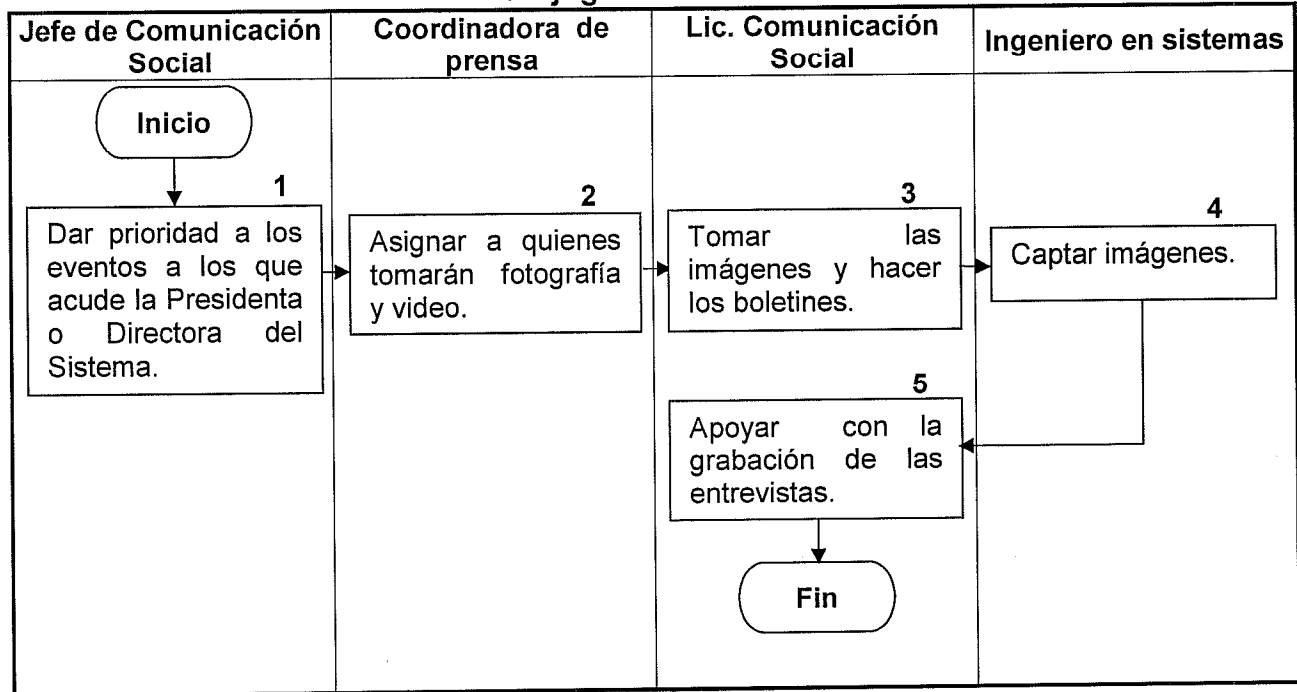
| Jefe de Comunicación Social | Coordinadora de prensa | Lic. Comunicación Social | Ingeniero en sistemas |
|---|---|---|---|
| Inicio | | | |
| 1 Dar prioridad a los eventos a los que acude la Presidenta o Directora del Sistema. | 2 Asignar a quienes tomarán fotografía y video. | 3 Tomar las imágenes y hacer los boletines. | 4 Captar imágenes. |
| | | 5 Apoyar con la grabación de las entrevistas. | |
| | | Fin | |